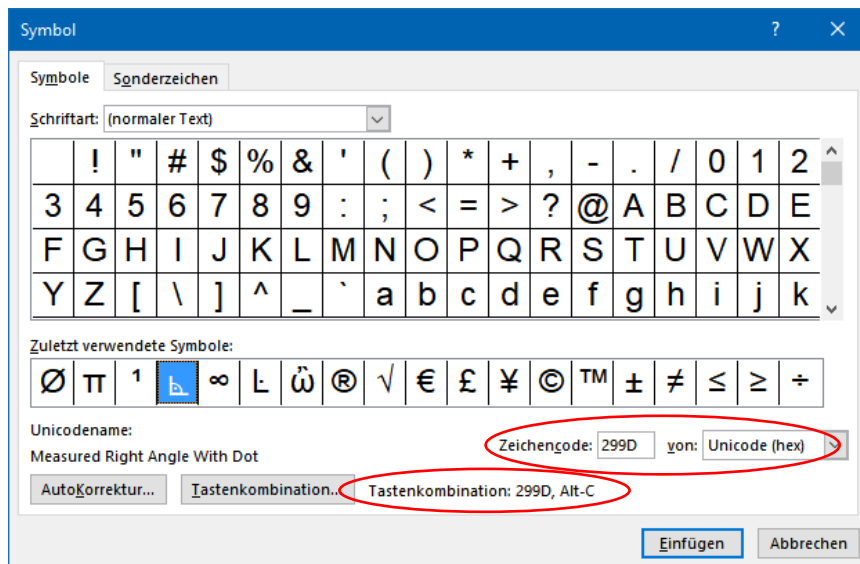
Symbol ? ×

Symbole Sonderzeichen

Schriftart: (normaler Text)

|  | ! | " | # | $ | % | & | ' | ( | ) | * | + | , | - | . | / | 0 | 1 | 2 |
|---|---|---|---|---|---|---|---|---|---|---|---|---|---|---|---|---|---|---|
| 3 | 4 | 5 | 6 | 7 | 8 | 9 | : | ; | < | = | > | ? | @ | A | B | C | D | E |
| F | G | H | I | J | K | L | M | N | O | P | Q | R | S | T | U | V | W | X |
| Y | Z | [ | \ | ] | ^ | _ | ` | a | b | c | d | e | f | g | h | i | j | k |

Zuletzt verwendete Symbole:

| Ø | π | ¹ | ⦝ | ∞ | Ŀ | ω̈ | ® | √ | € | £ | ¥ | © | ™ | ± | ≠ | ≤ | ≥ | ÷ |
|---|---|---|---|---|---|---|---|---|---|---|---|---|---|---|---|---|---|---|

Unicodename:
Measured Right Angle With Dot

Zeichencode: 299D von: Unicode (hex)

AutoKorrektur... Tastenkombination... Tastenkombination: 299D, Alt-C

Einfügen Abbrechen